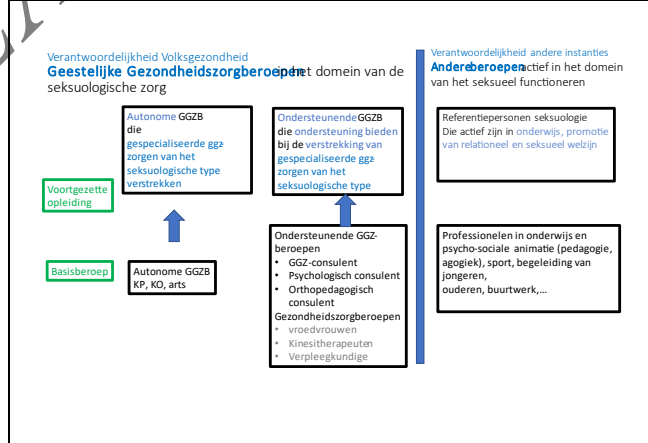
Verantwoordelijkheid Volksgezondheid
Geestelijke Gezondheidszorgberoepen in het domein van de seksuologische zorg

Verantwoordelijkheid andere instanties
Andere beroepen actief in het domein van het seksueel functioneren

Autonome GGZB die gespecialiseerde ggz zorgen van het seksuologische type verstrekken

Ondersteunende GGZB die ondersteuning bieden bij de verstrekking van gespecialiseerde ggz zorgen van het seksuologische type

Referentiepersonen seksuologie
Die actief zijn in onderwijs, promotie van relationeel en seksueel welzijn

Voortgezette opleiding

Basisberoep

Autonome GGZB
KP, KO, arts

Ondersteunende GGZ-beroepen
• GGZ-consulent
• Psychologisch consulent
• Orthopedagogisch consulent
Gezondheidszorgberoepen
• vroedvrouwen
• Kinesitherapeuten
• Verpleegkundige

Professionelen in onderwijs en psycho-sociale animatie (pedagogie, agogiek), sport, begeleiding van jongeren, ouderen, buurtwerk,...